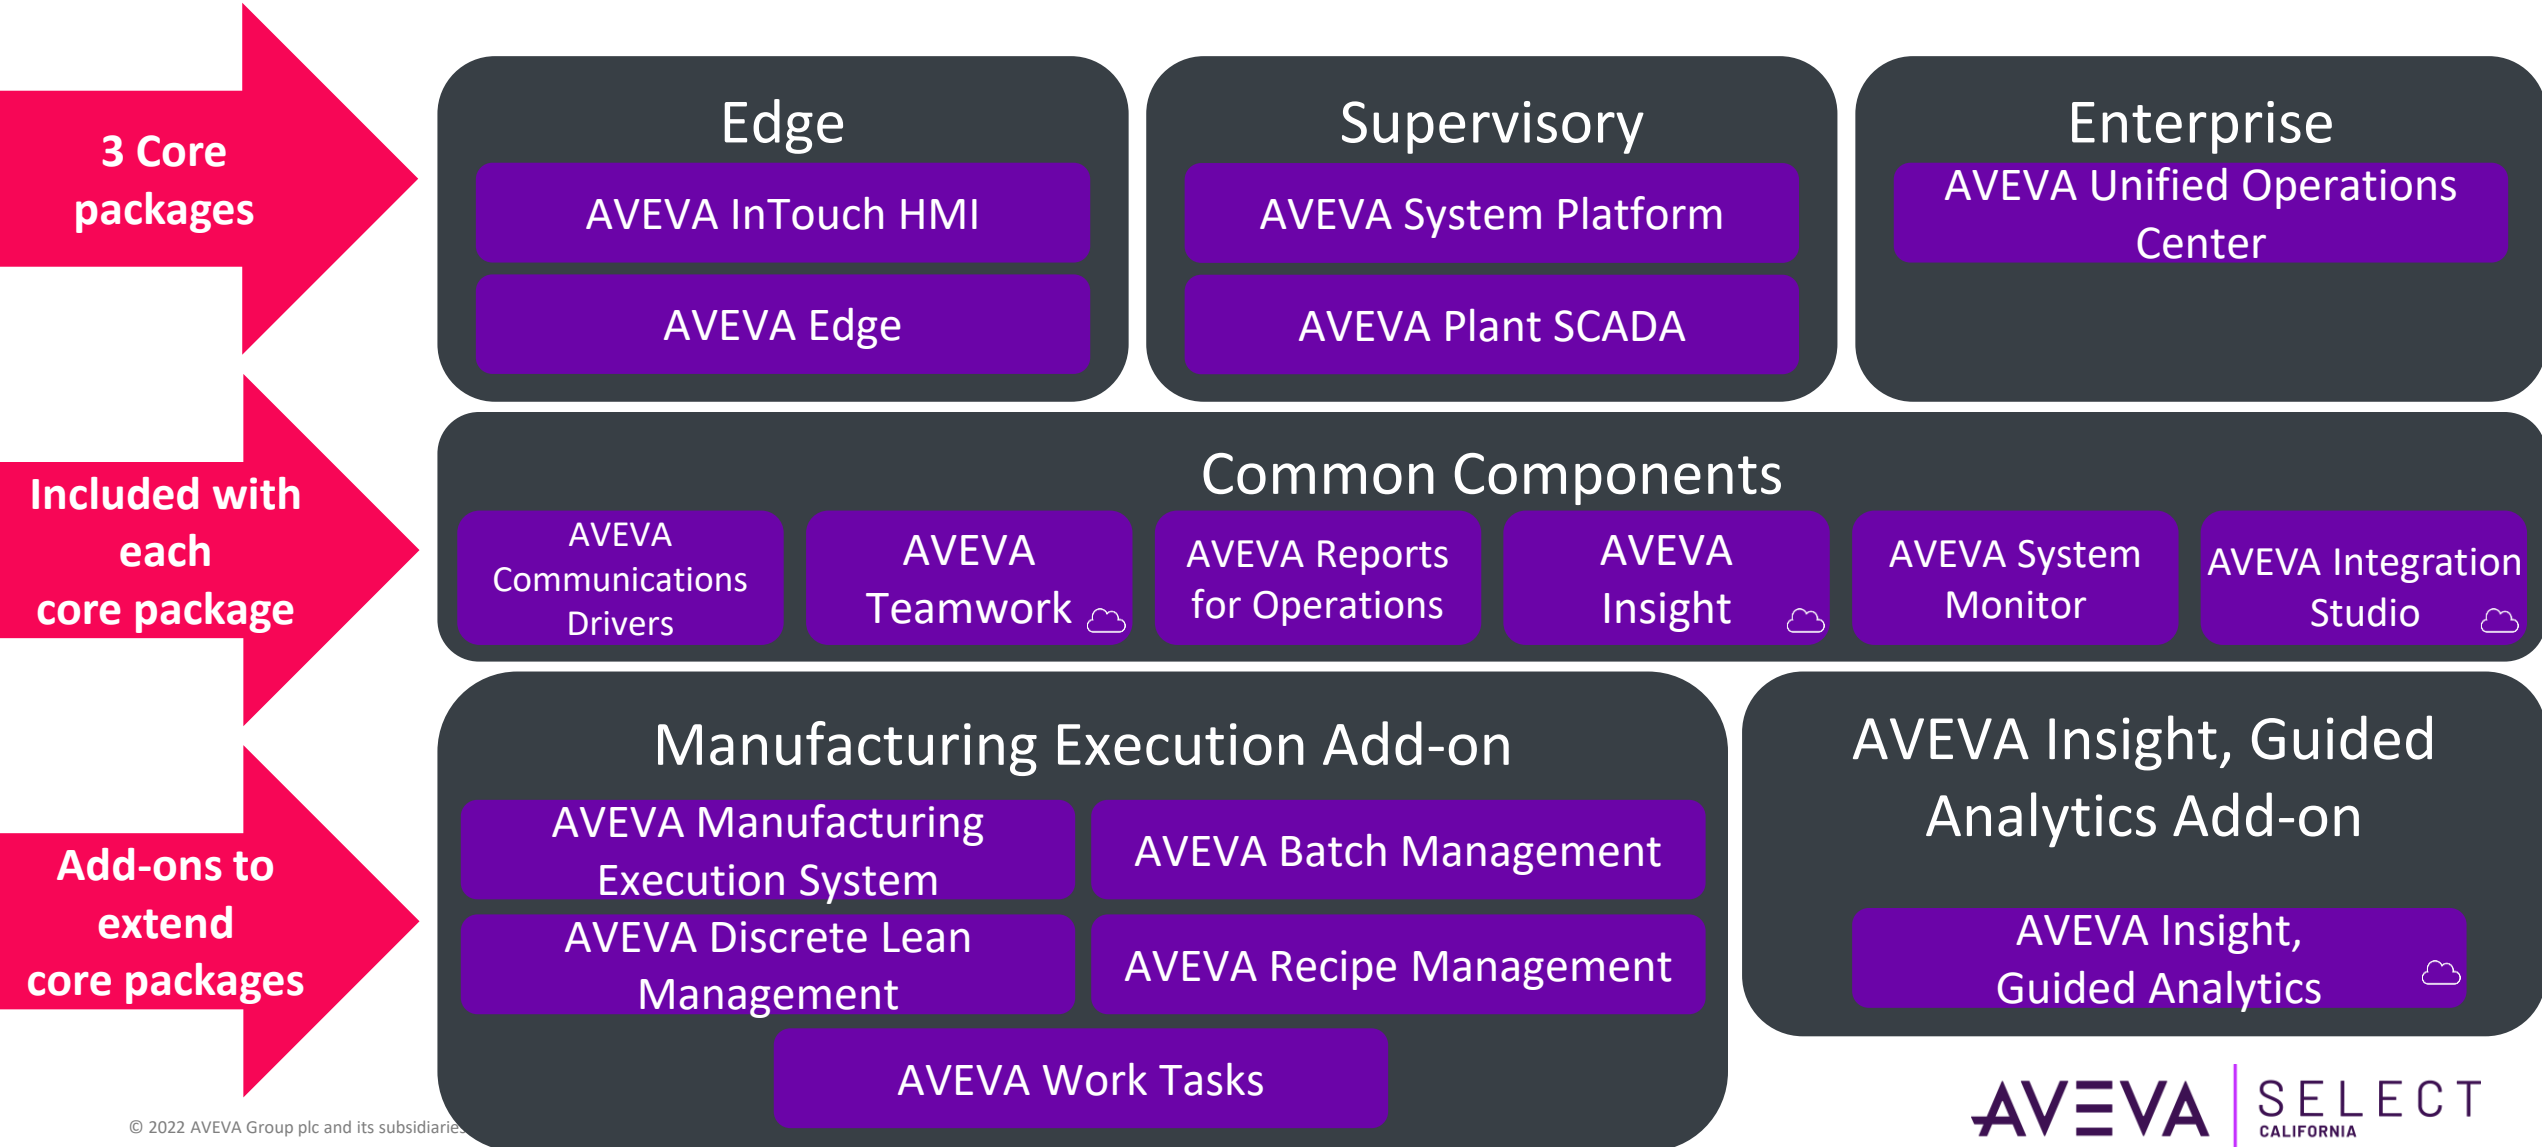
3 Core packages

Edge

AVEVA InTouch HMI

AVEVA Edge

Supervisory

AVEVA System Platform

AVEVA Plant SCADA

Enterprise

AVEVA Unified Operations Center

Included with each core package

Common Components

AVEVA Communications Drivers

AVEVA Teamwork

AVEVA Reports for Operations

AVEVA Insight

AVEVA System Monitor

AVEVA Integration Studio

Add-ons to extend core packages

Manufacturing Execution Add-on

AVEVA Manufacturing Execution System

AVEVA Batch Management

AVEVA Discrete Lean Management

AVEVA Recipe Management

AVEVA Work Tasks

AVEVA Insight, Guided Analytics Add-on

AVEVA Insight, Guided Analytics

© 2022 AVEVA Group plc and its subsidiaries

AVEVA SELECT CALIFORNIA